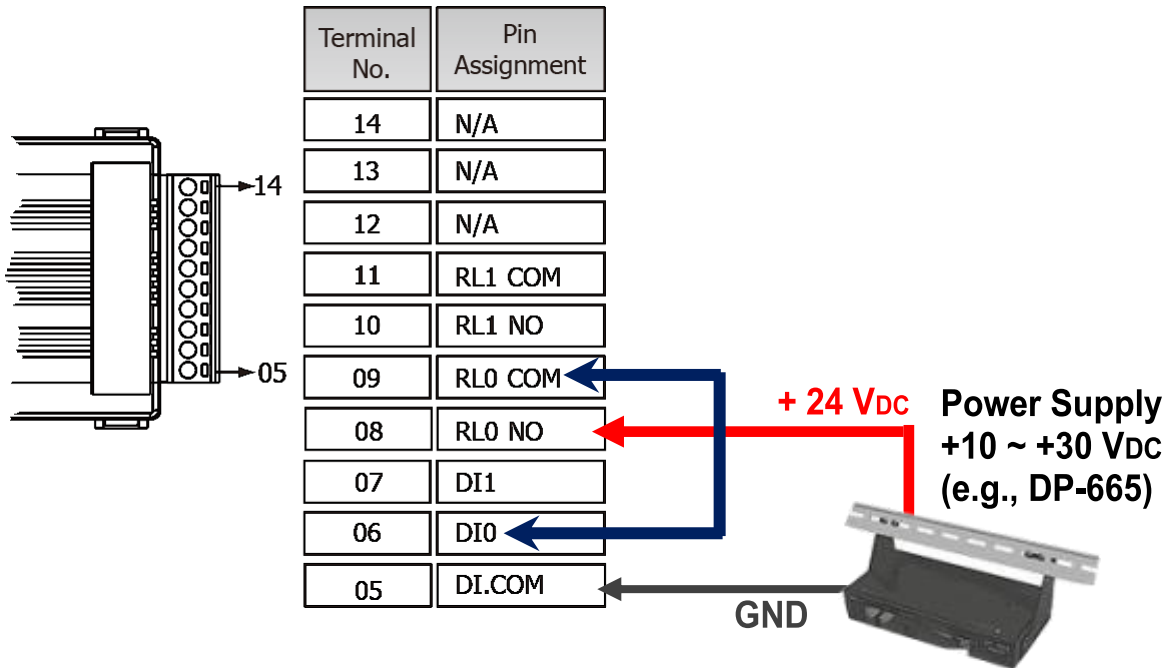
14

05

| Terminal No. | Pin Assignment |
|---|---|
| 14 | N/A |
| 13 | N/A |
| 12 | N/A |
| 11 | RL1 COM |
| 10 | RL1 NO |
| 09 | RL0 COM |
| 08 | RL0 NO |
| 07 | DI1 |
| 06 | DI0 |
| 05 | DI.COM |

+ 24 V$_{DC}$

Power Supply
+10 ~ +30 V$_{DC}$
(e.g., DP-665)

GND